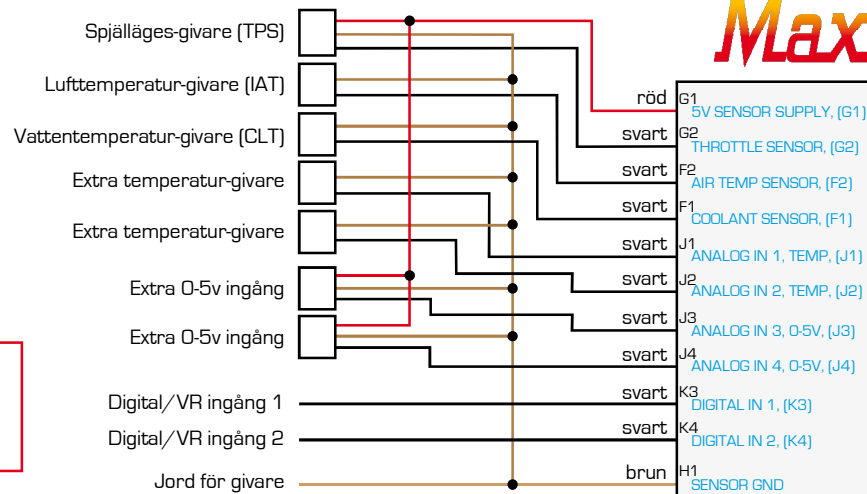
Max

Spjälläges-givare (TPS)
Lufttemperatur-givare (IAT)
Vattentemperatur-givare (CLT)
Extra temperatur-givare
Extra temperatur-givare
Extra 0-5v ingång
Extra 0-5v ingång
Digital/VR ingång 1
Digital/VR ingång 2
Jord för givare

röd G1 5V SENSOR SUPPLY, (G1)
svart G2 THROTTLE SENSOR, (G2)
svart F2 AIR TEMP SENSOR, (F2)
svart F1 COOLANT SENSOR, (F1)
svart J1 ANALOG IN 1, TEMP, (J1)
svart J2 ANALOG IN 2, TEMP, (J2)
svart J3 ANALOG IN 3, 0-5V, (J3)
svart J4 ANALOG IN 4, 0-5V, (J4)
svart K3 DIGITAL IN 1, (K3)
svart K4 DIGITAL IN 2, (K4)
brun H1 SENSOR GND